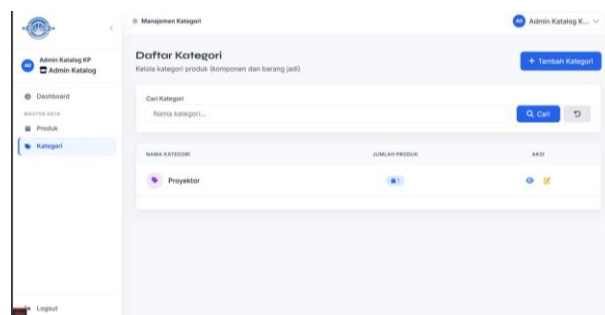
Manajemen Kategori

Admin Katalog K...

Admin Katalog KP
Admin Katalog

Dashboard
MASTER DATA
Produk
Kategori

Daftar Kategori
Kelola kategori produk (komponen dan barang jadi)

+ Tambah Kategori

Cari Kategori
Nama kategori...

Q Cari

| NAMA KATEGORI | JUMLAH PRODUK | AKSI |
|---|---|---|
| Proyektor | 1 | |

Logout